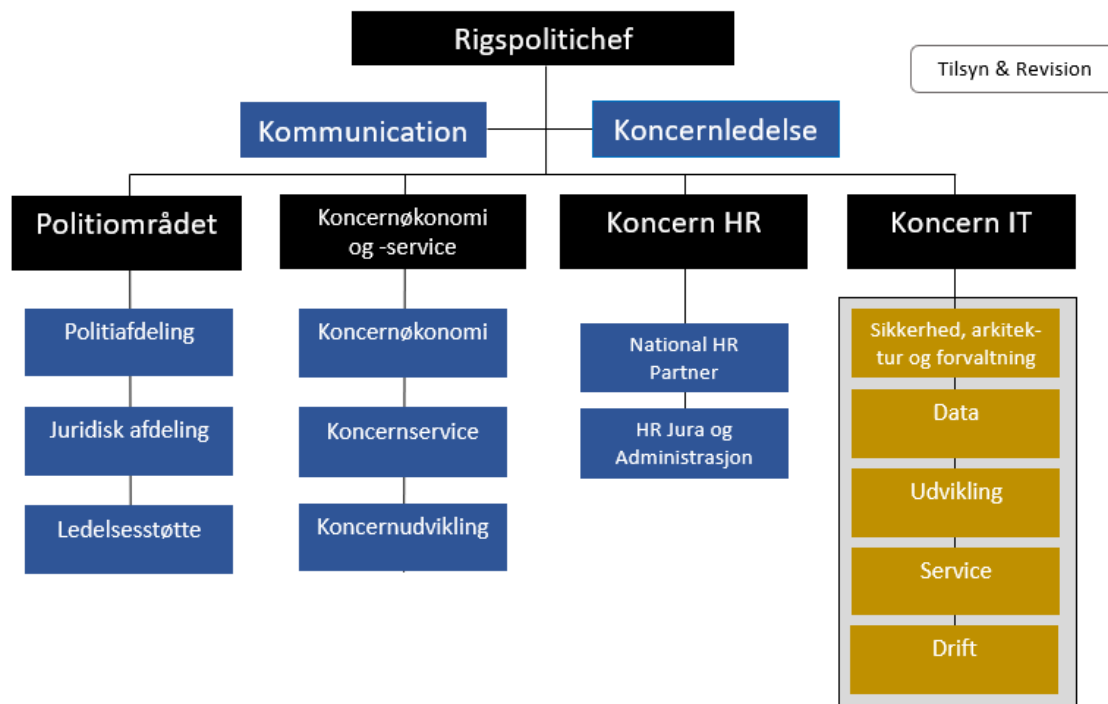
Rigspolitichef

Tilsyn & Revision

Kommunication

Koncernledelse

Politiområdet

Koncernøkonomi og -service

Koncern HR

Koncern IT

Politiafdeling

Juridisk afdeling

Ledelsesstøtte

Koncernøkonomi

Koncernservice

Koncernudvikling

National HR Partner

HR Jura og Administrasjon

Sikkerhed, arkitektur og forvaltning

Data

Udvikling

Service

Drift